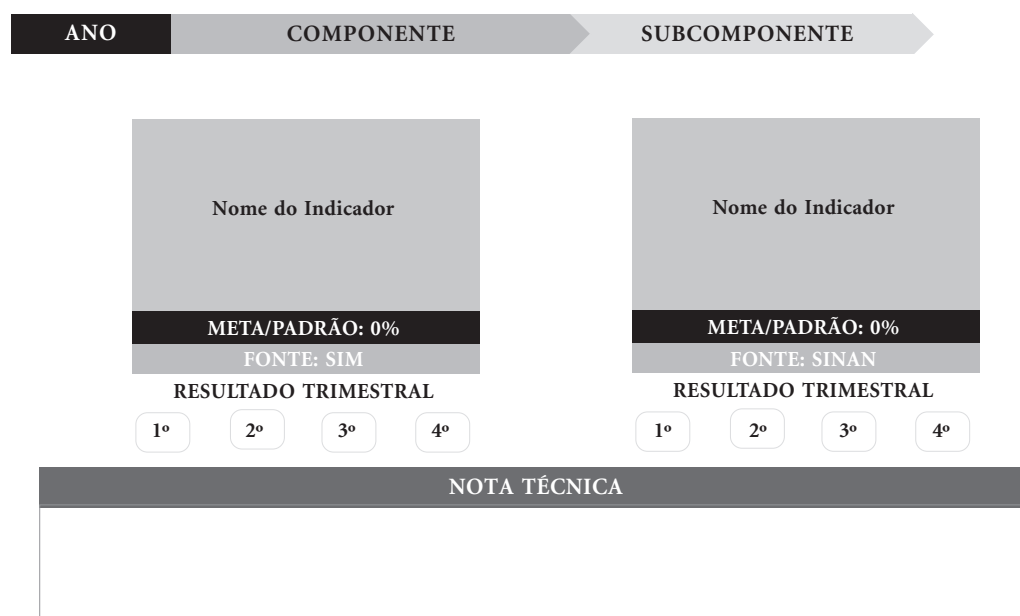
ANO COMPONENTE SUBCOMPONENTE

Nome do Indicador

META/PADRÃO: 0%

FONTE: SIM

RESULTADO TRIMESTRAL

1º 2º 3º 4º

Nome do Indicador

META/PADRÃO: 0%

FONTE: SINAN

RESULTADO TRIMESTRAL

1º 2º 3º 4º

NOTA TÉCNICA